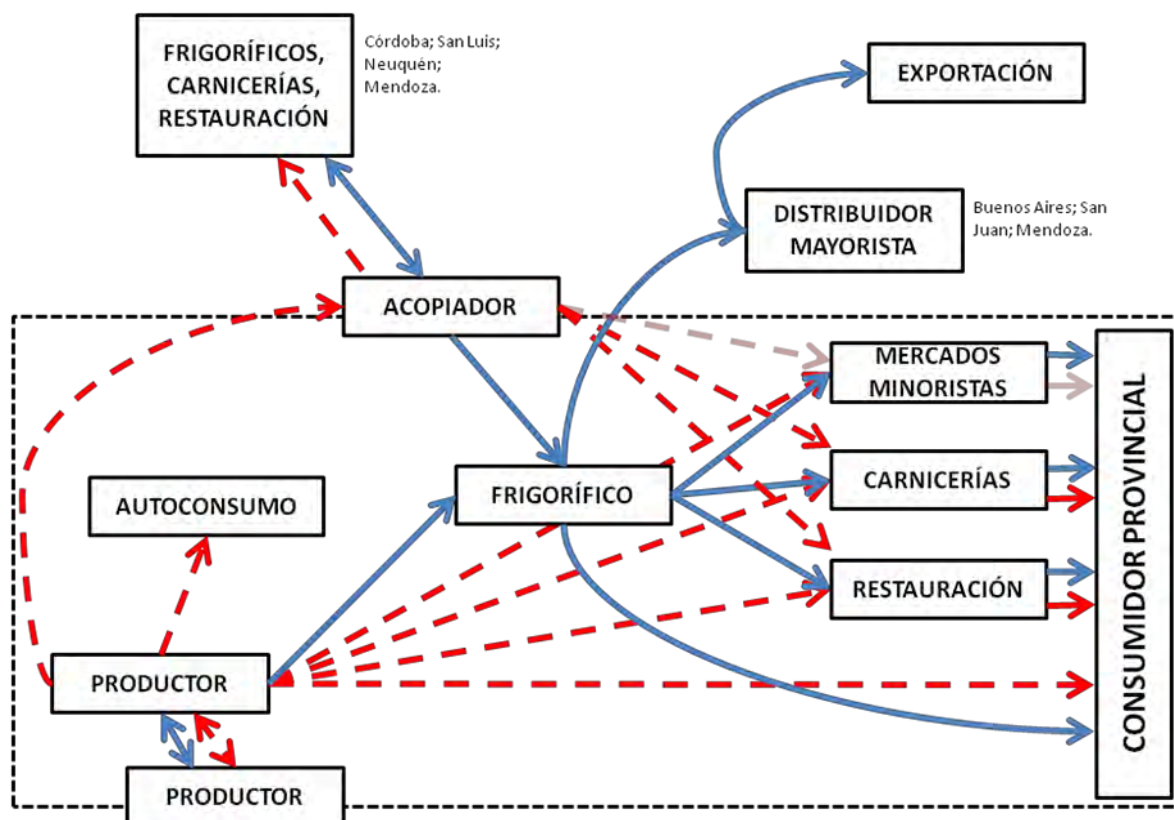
FRIGORÍFICOS, CARNICERÍAS, RESTAURACIÓN

Córdoba; San Luis; Neuquén; Mendoza.

EXPORTACIÓN

DISTRIBUIDOR MAYORISTA

Buenos Aires; San Juan; Mendoza.

ACOPIADOR

MERCADOS MINORISTAS

CARNICERÍAS

RESTAURACIÓN

CONSUMIDOR PROVINCIAL

FRIGORÍFICO

AUTOCONSUMO

PRODUCTOR

PRODUCTOR